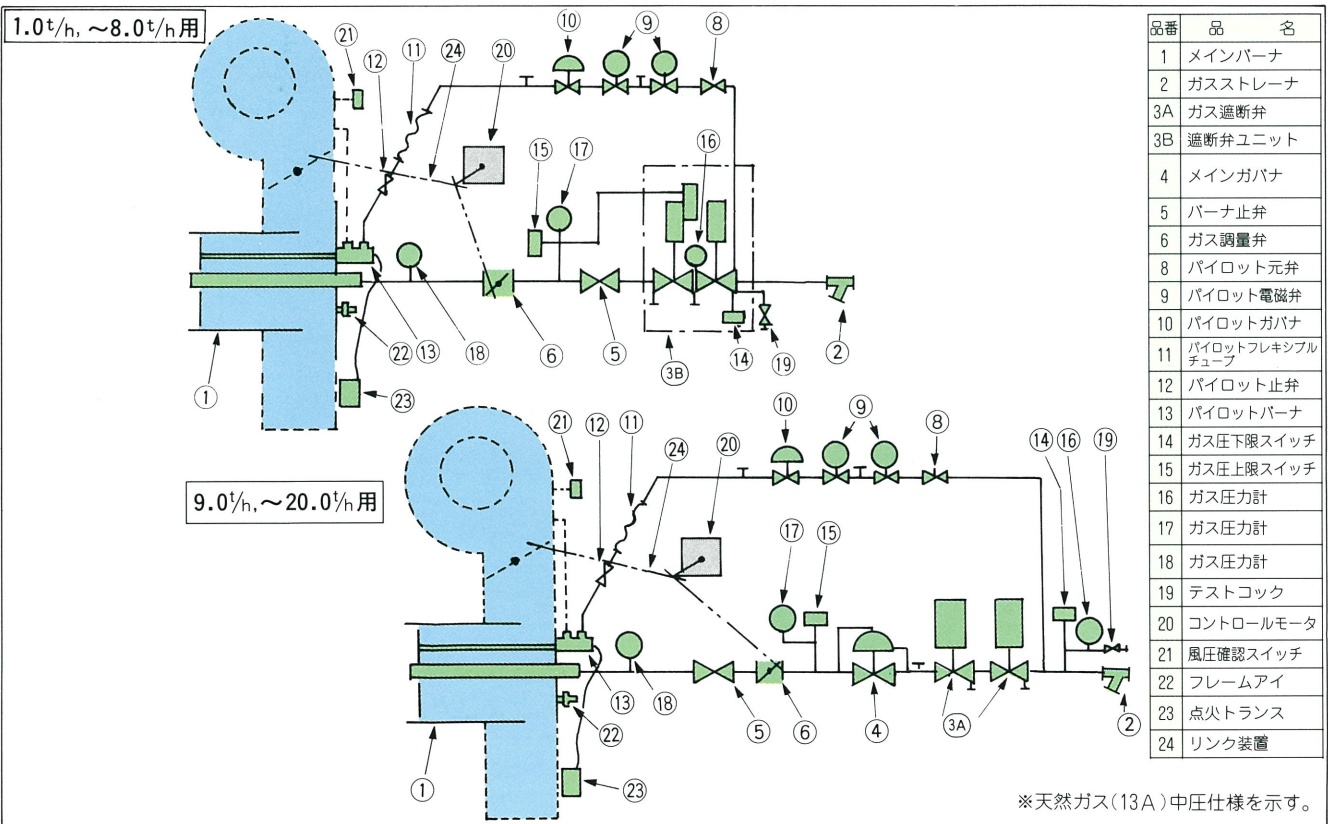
1.0t/h, ~8.0t/h用

⑩ ⑨ ⑧ ㉑ ⑫ ⑪ ㉔ ⑳ ⑮ ⑰ ⑯ ㉒ ⑬ ⑱ ⑥ ⑤ 3B ⑭ ⑲ ② ① ㉓

9.0t/h, ~20.0t/h用

㉑ ⑫ ⑪ ㉔ ⑳ ⑩ ⑨ ⑧ ⑭ ⑯ ⑲ ⑰ ⑮ ⑬ ⑱ ⑤ ⑥ ④ 3A ② ㉒ ① ㉓

| 品番 | 品名 |
|---|---|
| 1 | メインバーナ |
| 2 | ガスストレーナ |
| 3A | ガス遮断弁 |
| 3B | 遮断弁ユニット |
| 4 | メインガバナ |
| 5 | バーナ止弁 |
| 6 | ガス調量弁 |
| 8 | パイロット元弁 |
| 9 | パイロット電磁弁 |
| 10 | パイロットガバナ |
| 11 | パイロットフレキシブルチューブ |
| 12 | パイロット止弁 |
| 13 | パイロットバーナ |
| 14 | ガス圧下限スイッチ |
| 15 | ガス圧上限スイッチ |
| 16 | ガス圧力計 |
| 17 | ガス圧力計 |
| 18 | ガス圧力計 |
| 19 | テストコック |
| 20 | コントロールモータ |
| 21 | 風圧確認スイッチ |
| 22 | フレームアイ |
| 23 | 点火トランス |
| 24 | リンク装置 |

※天然ガス(13A)中圧仕様を示す。